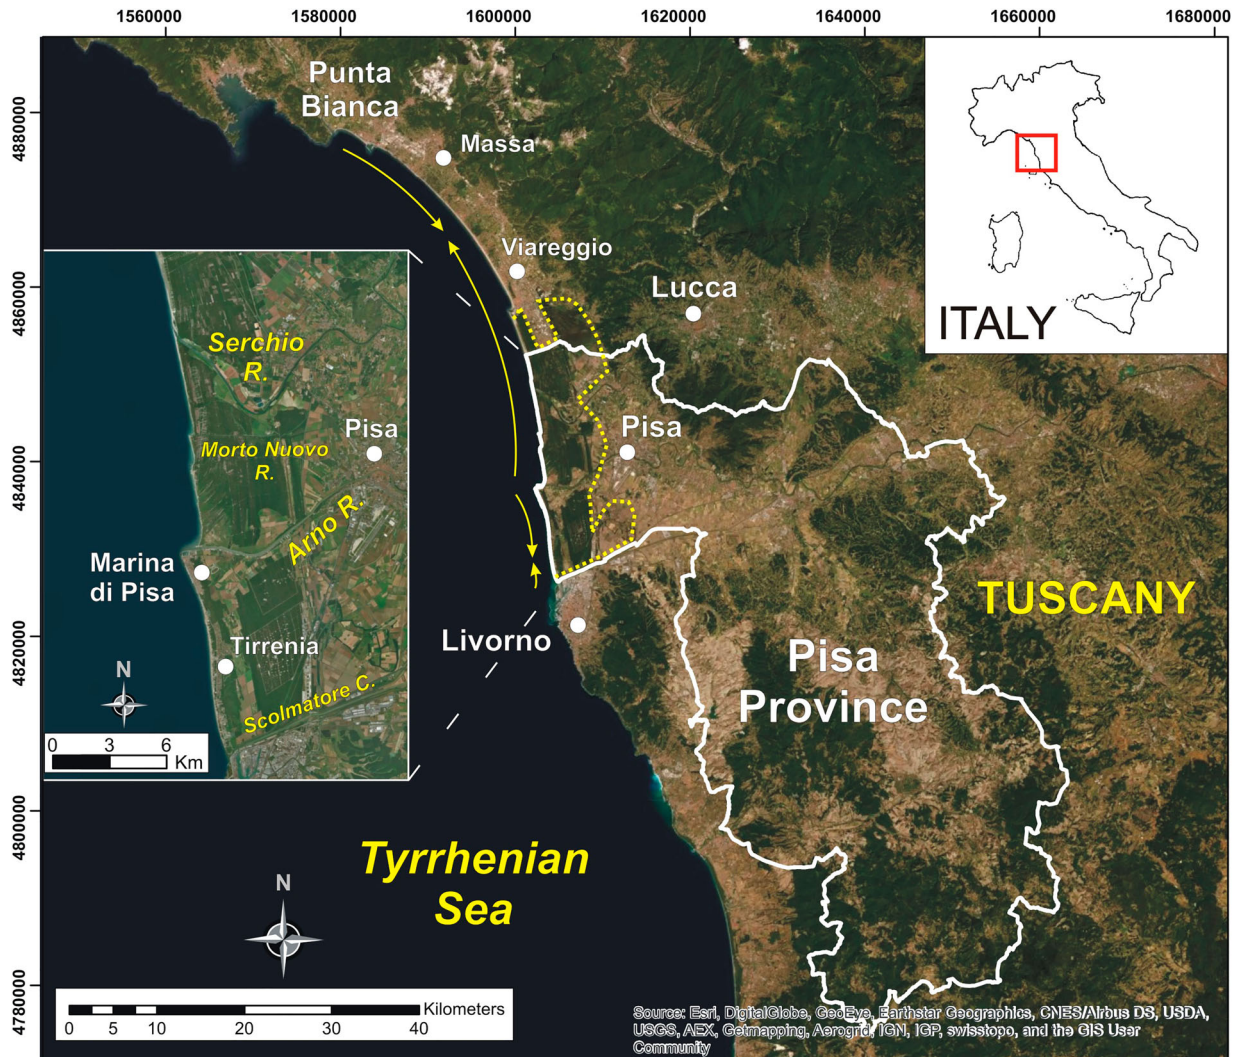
1560000 1580000 1600000 1620000 1640000 1660000 1680000

4880000
4860000
4840000
4820000
4800000
4780000

Punta Bianca

Massa

Viareggio

Lucca

Pisa

Livorno

ITALY

TUSCANY

Pisa Province

Serchio R.

Pisa

Morto Nuovo R.

Arno R.

Marina di Pisa

Tirrenia

Scolmatore C.

N

0 3 6 Km

Tyrrhenian Sea

N

0 5 10 20 30 40 Kilometers

Source: Esri, DigitalGlobe, GeoEye, Earthstar Geographics, CNES/Airbus DS, USDA, USGS, AEX, Getmapping, Aerogrid, IGN, IGP, swisstopo, and the GIS User Community